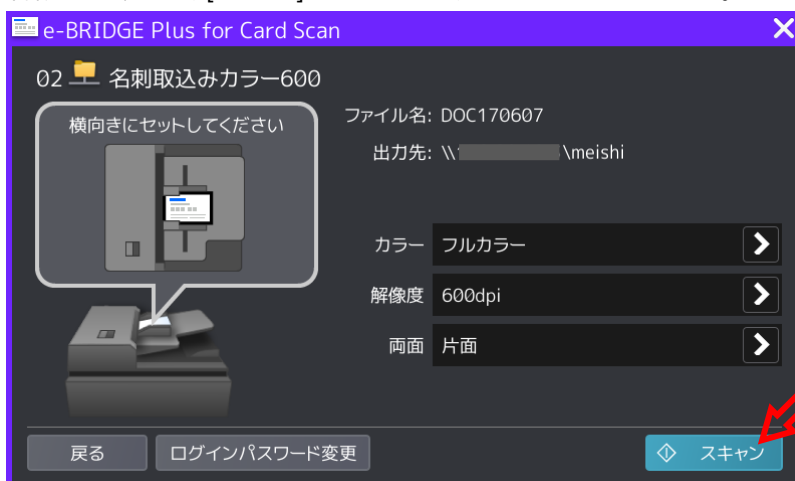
e-BRIDGE Plus for Card Scan

02 名刺取込みカラー600

横向きにセットしてください

ファイル名: DOC170607

出力先: \\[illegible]\meishi

カラー フルカラー

解像度 600dpi

両面 片面

戻る

ログインパスワード変更

スキャン